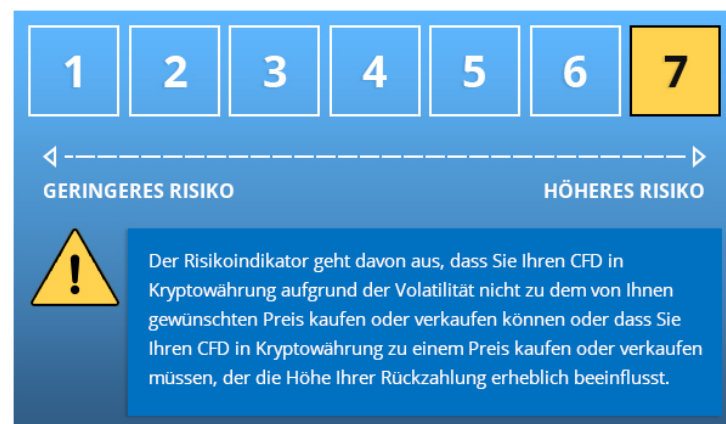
1 2 3 4 5 6 7

GERINGERES RISIKO

HÖHERES RISIKO

!

Der Risikoindikator geht davon aus, dass Sie Ihren CFD in Kryptowährung aufgrund der Volatilität nicht zu dem von Ihnen gewünschten Preis kaufen oder verkaufen können oder dass Sie Ihren CFD in Kryptowährung zu einem Preis kaufen oder verkaufen müssen, der die Höhe Ihrer Rückzahlung erheblich beeinflusst.